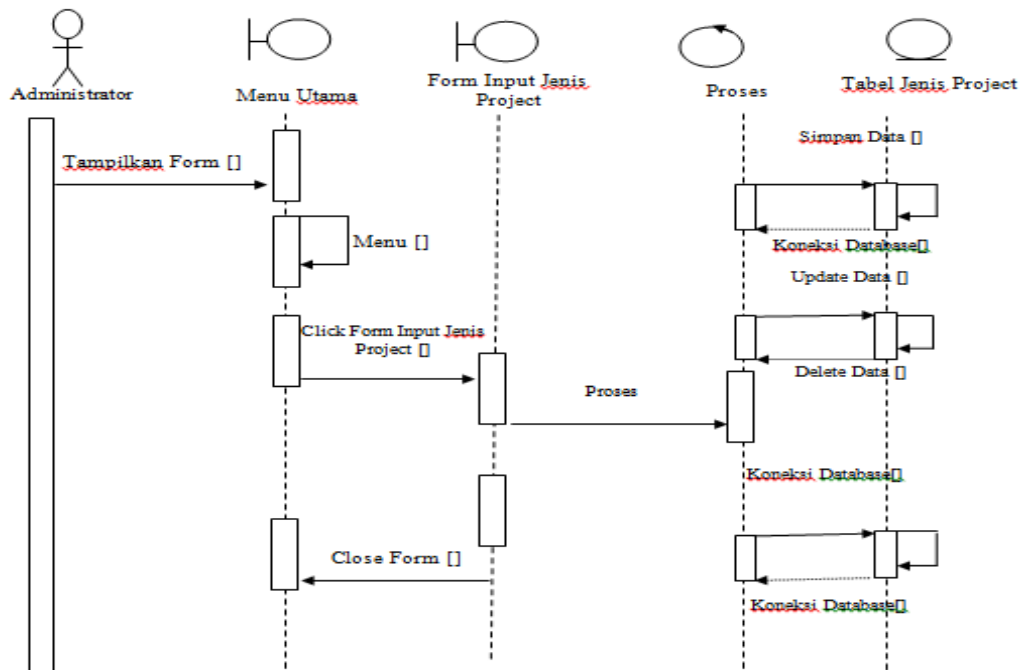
Administrator

Menu Utama

Form Input Jenis Project

Proses

Tabel Jenis Project

Simpan Data []

Tampilkan Form []

Koneksi Database[]

Menu []

Update Data []

Click Form Input Jenis Project []

Delete Data []

Proses

Koneksi Database[]

Close Form []

Koneksi Database[]